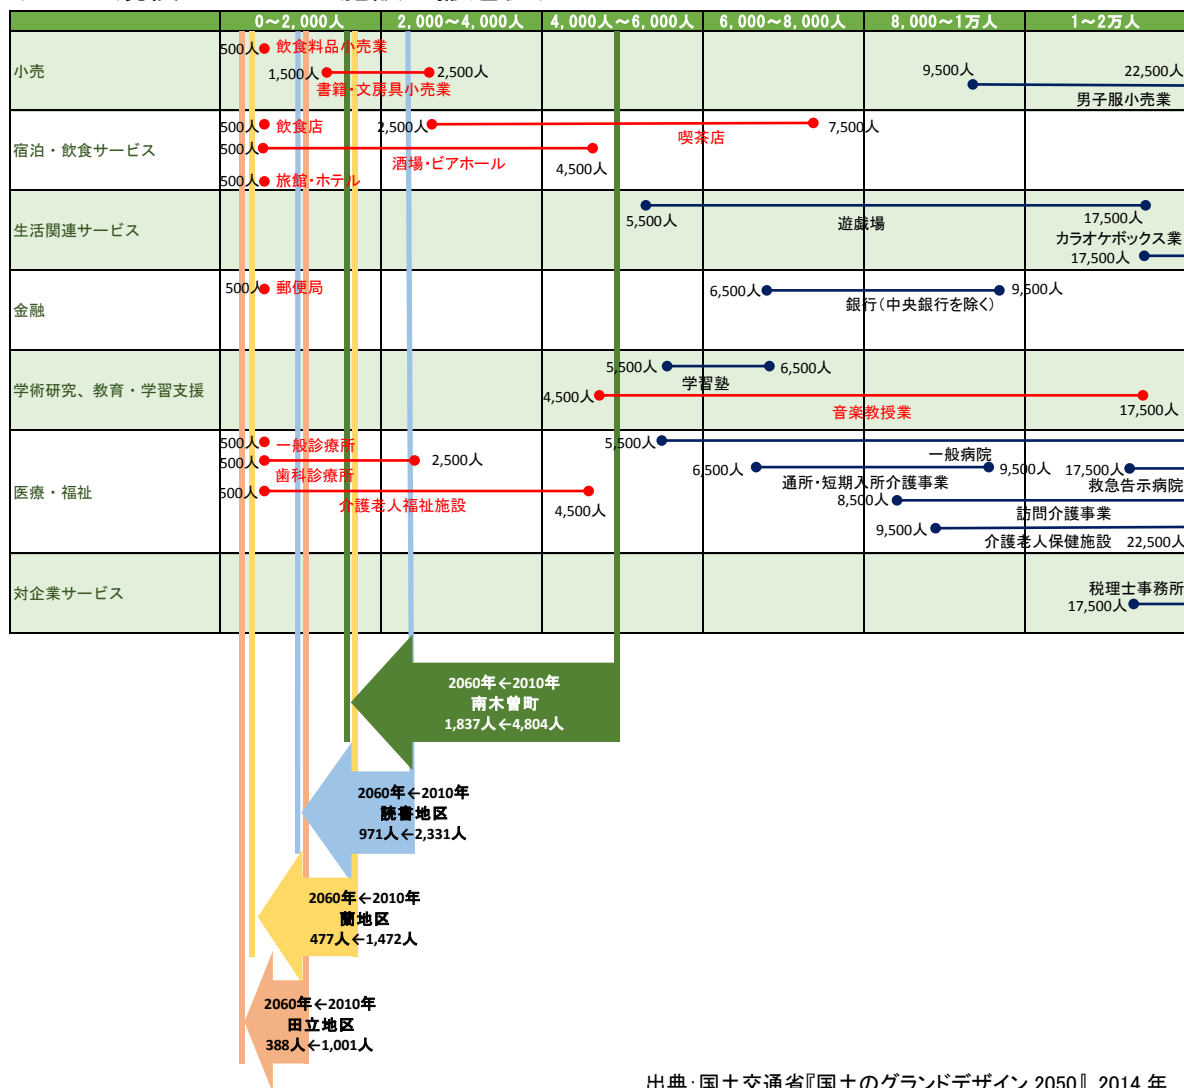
| | 0～2,000人 | 2,000～4,000人 | 4,000人～6,000人 | 6,000～8,000人 | 8,000～1万人 | 1～2万人 |
|---|---|---|---|---|---|---|
| 小売 | 500人 飲食料品小売業 1,500人 | 2,500人 書籍・文房具小売業 | | | 9,500人 | 22,500人 男子服小売業 |
| 宿泊・飲食サービス | 500人 飲食店 500人 500人 旅館・ホテル | 2,500人 酒場・ビアホール | 4,500人 | 喫茶店 7,500人 | | |
| 生活関連サービス | | | 5,500人 | 遊戯場 | | 17,500人 カラオケボックス業 17,500人 |
| 金融 | 500人 郵便局 | | | 6,500人 銀行（中央銀行を除く） | 9,500人 | |
| 学術研究、教育・学習支援 | | | 5,500人 4,500人 | 6,500人 学習塾 音楽教授業 | | 17,500人 |
| 医療・福祉 | 500人 一般診療所 500人 歯科診療所 500人 | 2,500人 介護老人福祉施設 | 4,500人 5,500人 | 6,500人 通所・短期入所介護事業 | 一般病院 9,500人 8,500人 訪問介護事業 9,500人 介護老人保健施設 | 17,500人 救急告示病院 22,500人 |
| 対企業サービス | | | | | | 税理士事務所 17,500人 |

2060年←2010年
南木曽町
1,837人←4,804人

2060年←2010年
読書地区
971人←2,331人

2060年←2010年
蘭地区
477人←1,472人

2060年←2010年
田立地区
388人←1,001人

出典:国土交通省『国土のグランドデザイン 2050』2014 年